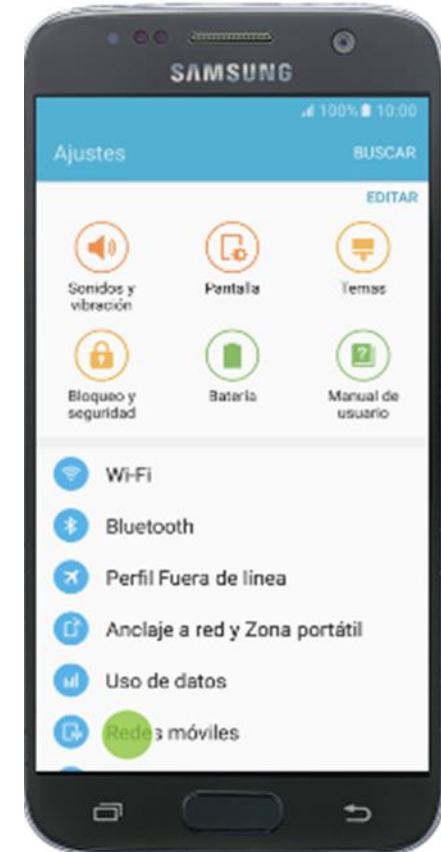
SAMSUNG

100% 10:00

Ajustes

BUSCAR

EDITAR

Sonidos y vibración

Pantalla

Temas

Bloqueo y seguridad

Batería

Manual de usuario

Wi-Fi

Bluetooth

Perfil Fuera de línea

Anclaje a red y Zona portátil

Uso de datos

Redes móviles